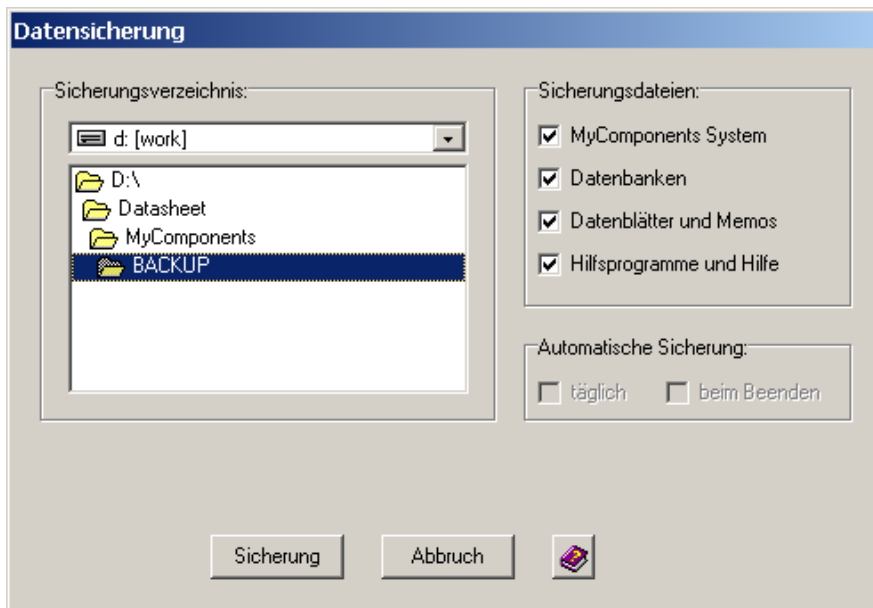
Datensicherung

Sicherungsverzeichnis:

d: [work]

D:\
Datasheet
MyComponents
BACKUP

Sicherungsdateien:

MyComponents System
Datenbanken
Datenblätter und Memos
Hilfsprogramme und Hilfe

Automatische Sicherung:

täglich
beim Beenden

Sicherung
Abbruch